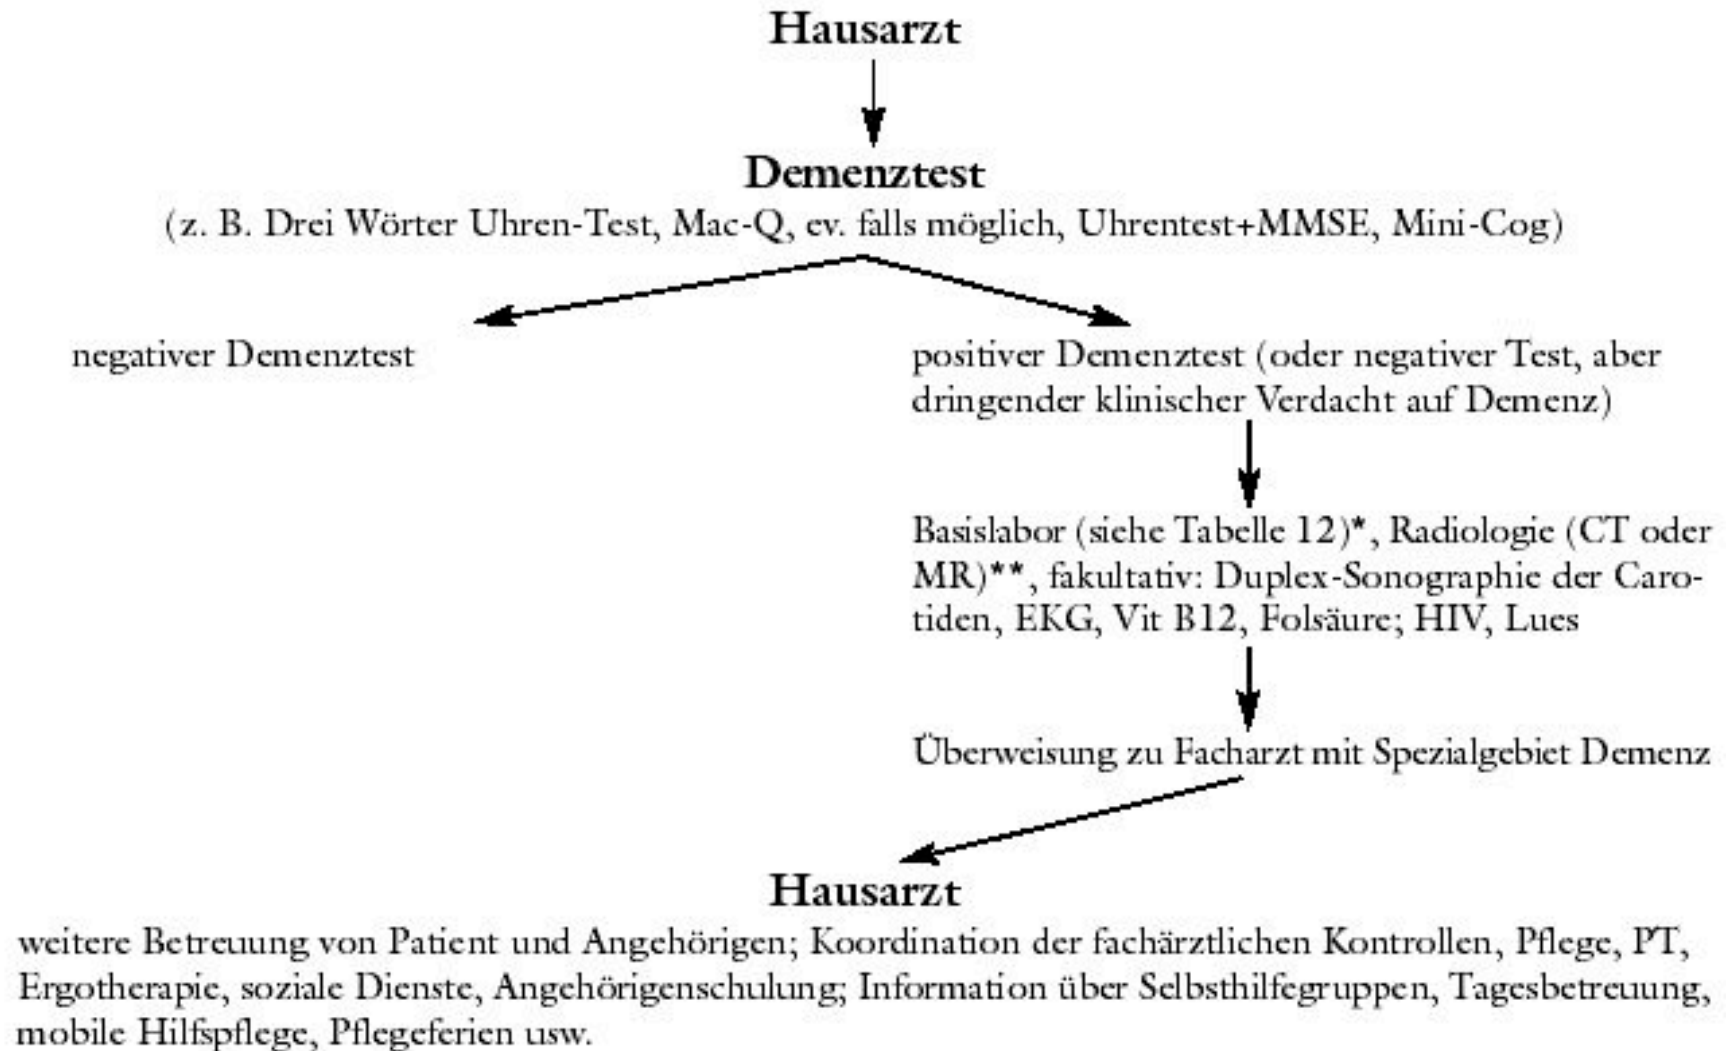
Hausarzt

Demenztest
(z. B. Drei Wörter Uhren-Test, Mac-Q, ev. falls möglich, Uhrentest+MMSE, Mini-Cog)

negativer Demenztest

positiver Demenztest (oder negativer Test, aber dringender klinischer Verdacht auf Demenz)

Basislabor (siehe Tabelle 12)*, Radiologie (CT oder MR)**, fakultativ: Duplex-Sonographie der Carotiden, EKG, Vit B12, Folsäure; HIV, Lues

Überweisung zu Facharzt mit Spezialgebiet Demenz

Hausarzt
weitere Betreuung von Patient und Angehörigen; Koordination der fachärztlichen Kontrollen, Pflege, PT, Ergotherapie, soziale Dienste, Angehörigenschulung; Information über Selbsthilfegruppen, Tagesbetreuung, mobile Hilfspflege, Pflegeferien usw.